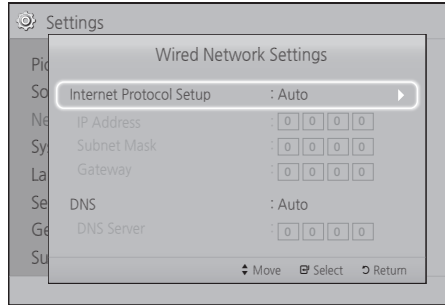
Settings

Pi
So
Ne
Sy
La
Se
Ge
Su

Wired Network Settings

| | |
|---|---|
| Internet Protocol Setup | : Auto |
| IP Address | : 0 0 0 0 |
| Subnet Mask | : 0 0 0 0 |
| Gateway | : 0 0 0 0 |
| DNS | : Auto |
| DNS Server | : 0 0 0 0 |

Move Select Return